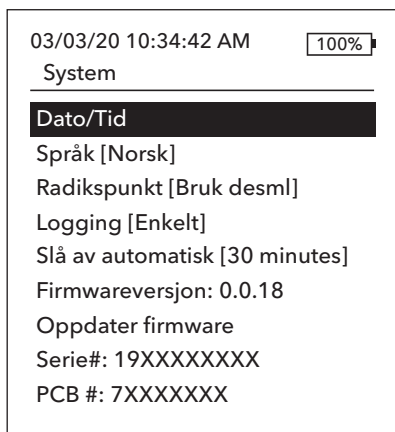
03/03/20 10:34:42 AM 100%
System

Dato/Tid
Språk [Norsk]
Radikspunkt [Bruk desml]
Logging [Enkelt]
Slå av automatisk [30 minutes]
Firmwareversjon: 0.0.18
Oppdater firmware
Serie#: 19XXXXXXXX
PCB #: 7XXXXXXX